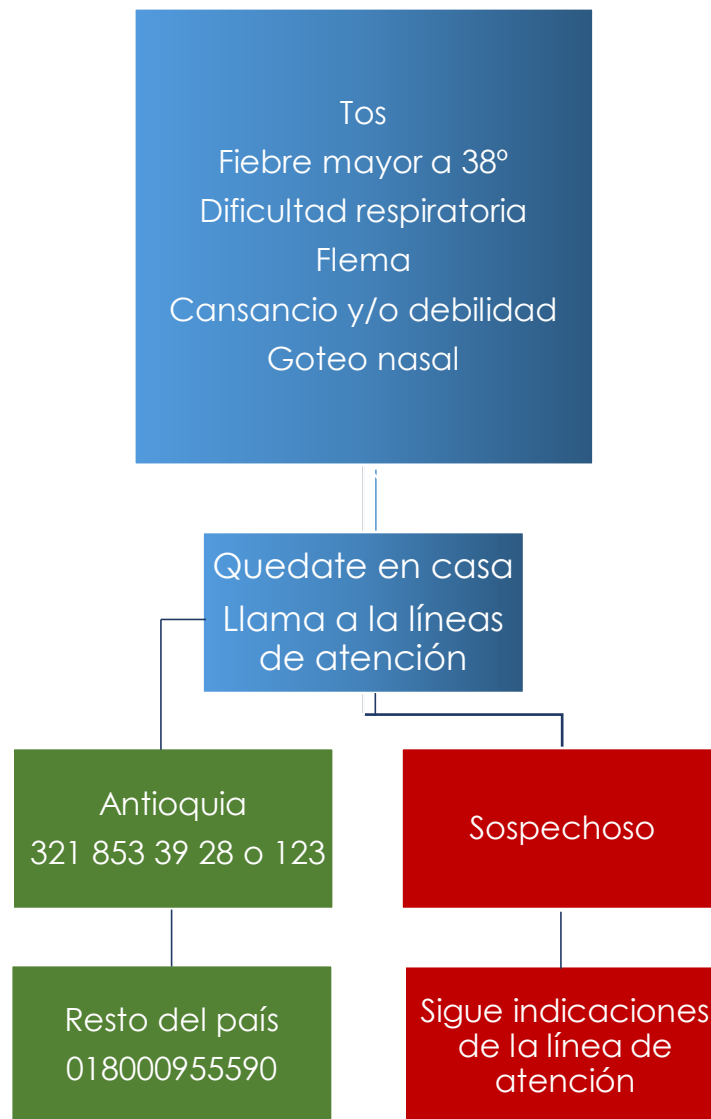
Tos
Fiebre mayor a 38º
Dificultad respiratoria
Flema
Cansancio y/o debilidad
Goteo nasal

Quedate en casa
Llama a la líneas de atención

Antioquia
321 853 39 28 o 123

Resto del país
018000955590

Sospechoso

Sigue indicaciones de la línea de atención